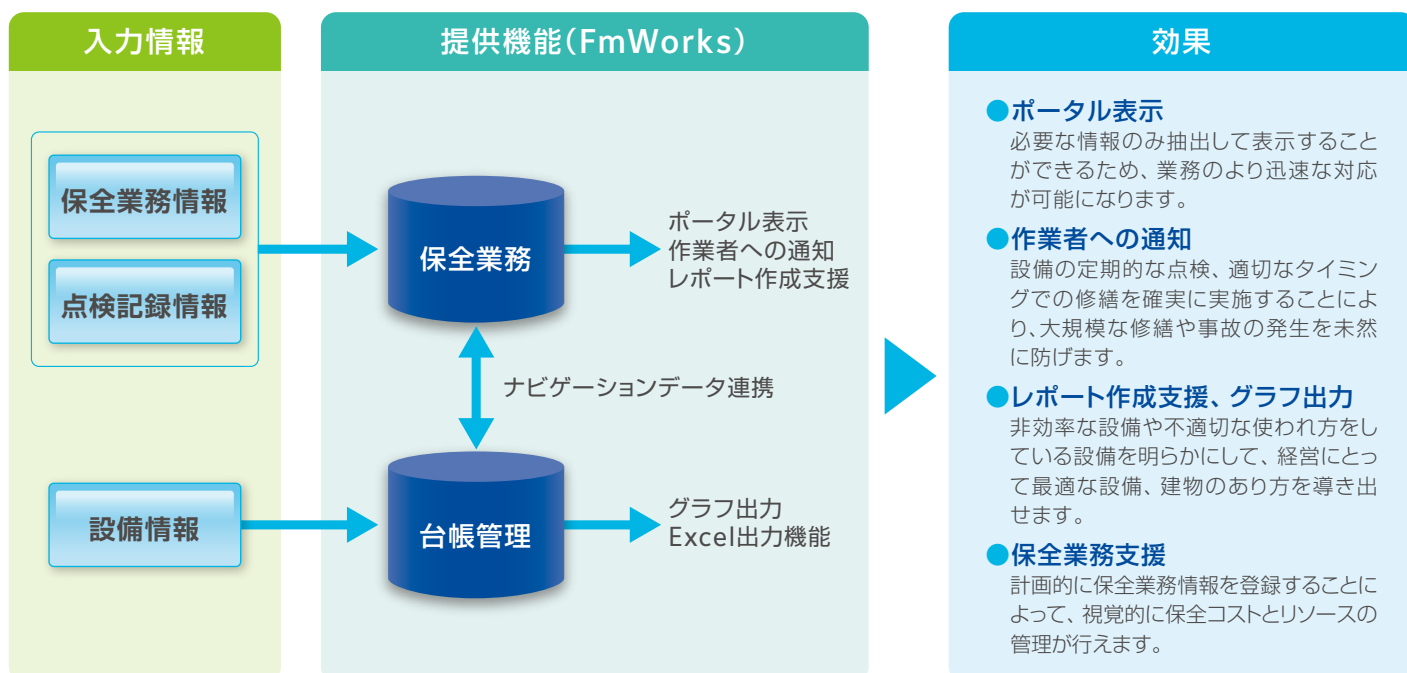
入力情報

保全業務情報

点検記録情報

設備情報

提供機能(FmWorks)

保全業務

ポータル表示
作業者への通知
レポート作成支援

ナビゲーションデータ連携

台帳管理

グラフ出力
Excel出力機能

効果

●ポータル表示
必要な情報のみ抽出して表示することができるため、業務のより迅速な対応が可能になります。

●作業者への通知
設備の定期的な点検、適切なタイミングでの修繕を確実に実施することにより、大規模な修繕や事故の発生を未然に防げます。

●レポート作成支援、グラフ出力
非効率な設備や不適切な使われ方をしている設備を明らかにして、経営にとって最適な設備、建物のあり方を導き出せます。

●保全業務支援
計画的に保全業務情報を登録することによって、視覚的に保全コストとリソースの管理が行えます。